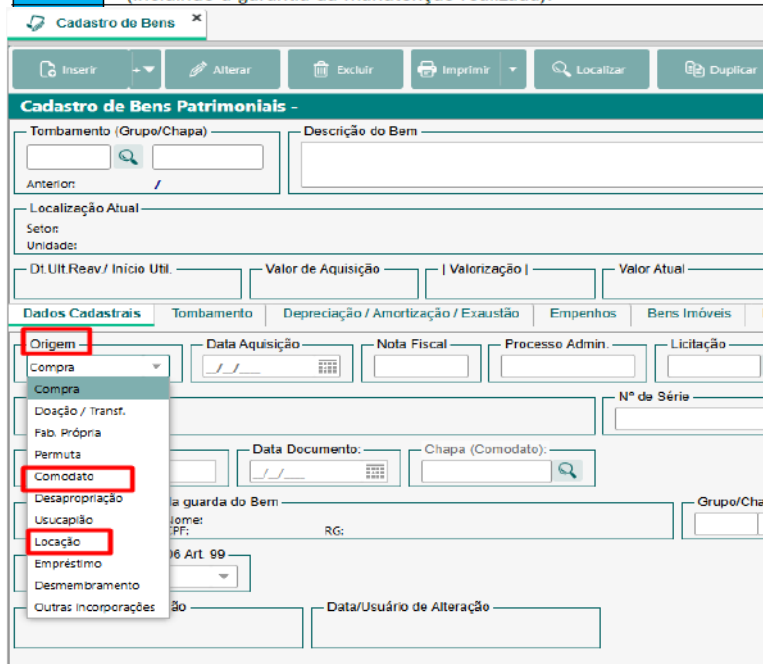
Cadastro de Bens ×

Inserir | Alterar | Excluir | Imprimir | Localizar | Duplicar

Cadastro de Bens Patrimoniais -

Tombamento (Grupo/Chapa)
Anterior: /

Descrição do Bem

Localização Atual
Setor:
Unidade:

Dt.Ult.Reav./ Início Util.
Valor de Aquisição
| Valorização |
Valor Atual

Dados Cadastrais | Tombamento | Depreciação / Amortização / Exaustão | Empenhos | Bens Imóveis

Origem
Compra
Compra
Doação / Transf.
Fab. Própria
Permuta
Comodato
Desapropriação
Usucapião
Locação
Empréstimo
Desmembramento
Outras Incorporações

Data Aquisição
\_\_/\_\_/\_\_\_\_
Nota Fiscal
Processo Admin.
Licitação

Nº de Série

Data Documento:
\_\_/\_\_/\_\_\_\_
Chapa (Comodato):

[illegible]a guarda do Bem
Nome:
CPF:
RG:

Grupo/Cha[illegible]

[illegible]06 Art. 99

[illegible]ão

Data/Usuário de Alteração